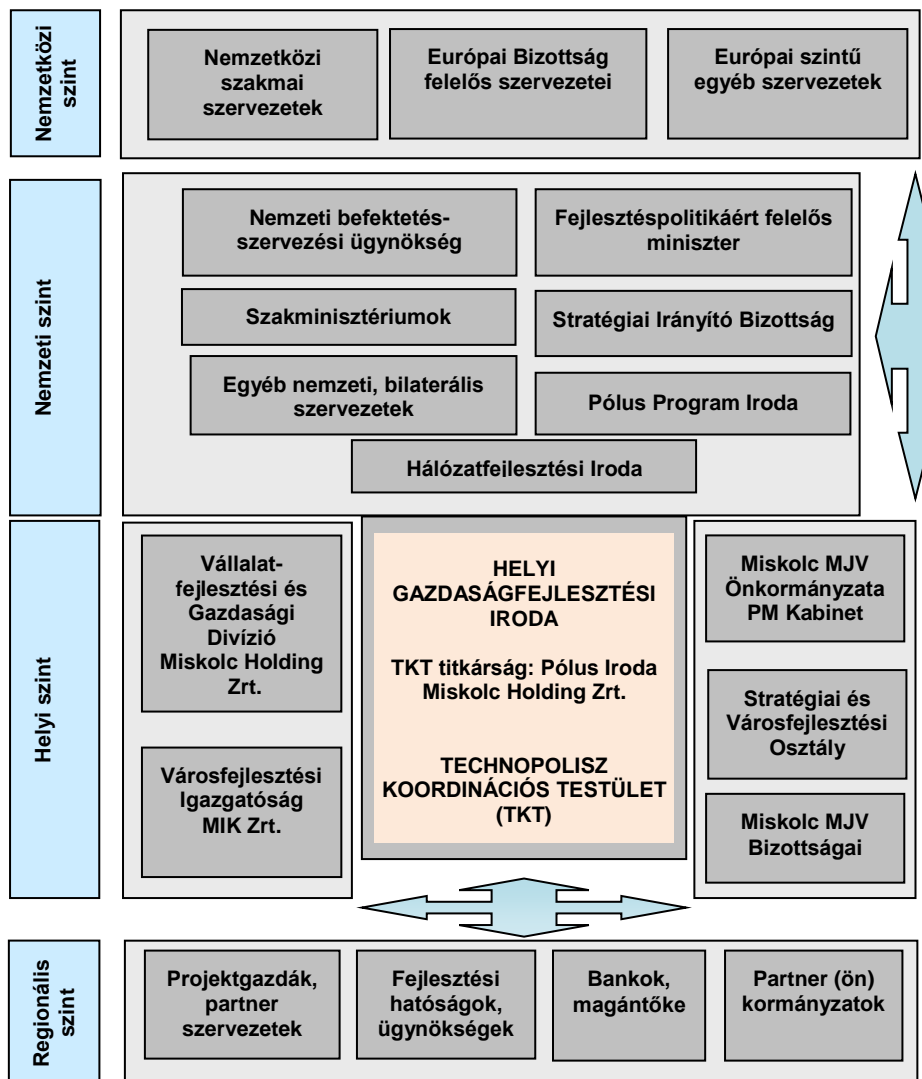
Nemzetközi szint

Nemzetközi szakmai szervezetek

Európai Bizottság felelős szervezetei

Európai szintű egyéb szervezetek

Nemzeti szint

Nemzeti befektetés-szervezési ügynökség

Fejlesztéspolitikáért felelős miniszter

Szakminisztériumok

Stratégiai Irányító Bizottság

Egyéb nemzeti, bilaterális szervezetek

Pólus Program Iroda

Hálózatfejlesztési Iroda

Helyi szint

Vállalat-fejlesztési és Gazdasági Divízió Miskolc Holding Zrt.

Városfejlesztési Igazgatóság MIK Zrt.

HELYI GAZDASÁGFEJLESZTÉSI IRODA

TKT titkárság: Pólus Iroda Miskolc Holding Zrt.

TECHNOPOLISZ KOORDINÁCIÓS TESTÜLET (TKT)

Miskolc MJV Önkormányzata PM Kabinet

Stratégiai és Városfejlesztési Osztály

Miskolc MJV Bizottságai

Regionális szint

Projektgazdák, partner szervezetek

Fejlesztési hatóságok, ügynökségek

Bankok, magántőke

Partner (ön) kormányzatok